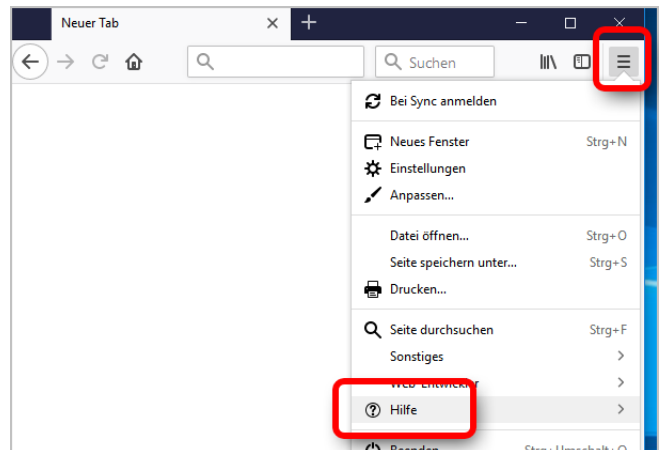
Neuer Tab

Suchen

Bei Sync anmelden

Neues Fenster Strg+N
Einstellungen
Anpassen...

Datei öffnen... Strg+O
Seite speichern unter... Strg+S
Drucken...

Seite durchsuchen Strg+F
Sonstiges
Web-Entwickler
Hilfe

Beenden Strg+Umschalt+Q